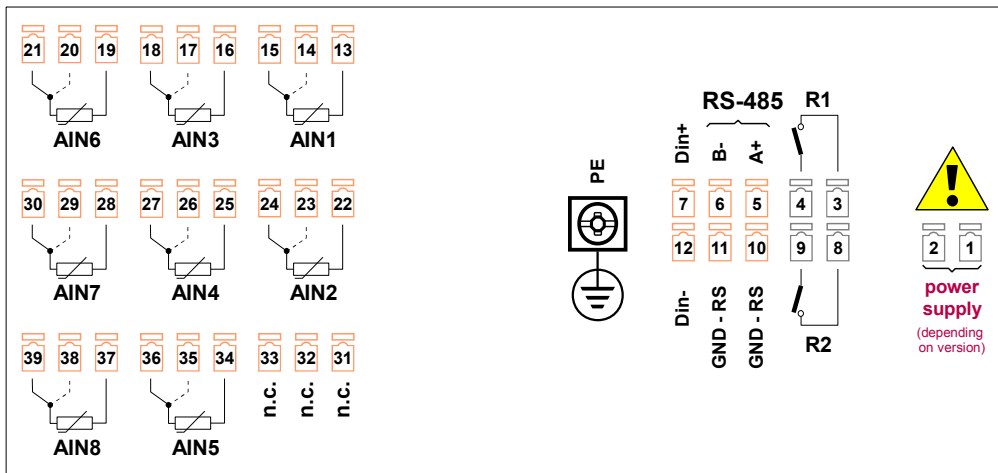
21 20 19
AIN6
18 17 16
AIN3
15 14 13
AIN1

30 29 28
AIN7
27 26 25
AIN4
24 23 22
AIN2

39 38 37
AIN8
36 35 34
AIN5
33 32 31
n.c. n.c. n.c.

PE

RS-485
Din+ B- A+
7 6 5
12 11 10
Din- GND - RS GND - RS

R1
4 3
9 8
R2

2 1
power supply
(depending on version)